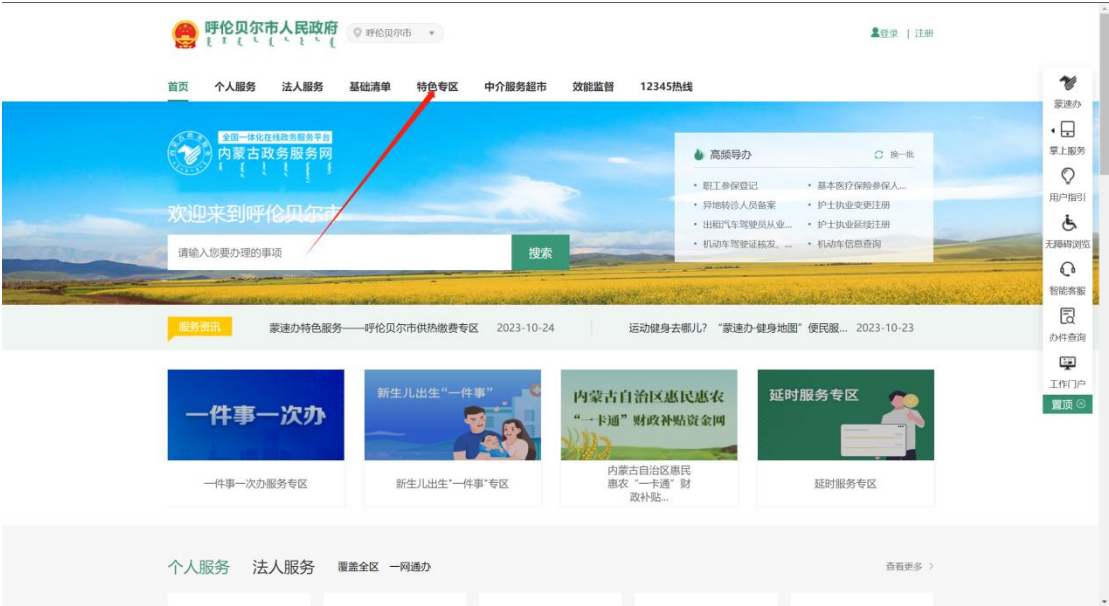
呼伦贝尔市人民政府

呼伦贝尔市

登录 | 注册

首页 个人服务 法人服务 基础清单 特色专区 中介服务超市 效能监督 12345热线

蒙速办
掌上服务
用户指引
无障碍浏览
智能客服
办件查询
工作门户
置顶

全国一体化在线政务服务平台
内蒙古政务服务网

欢迎来到呼伦贝尔市

请输入您要办理的事项 搜索

高频导办 换一批

• 职工参保登记
• 基本医疗保险参保人...
• 异地转诊人员备案
• 护士执业变更注册
• 出租汽车驾驶员从业...
• 护士执业延续注册
• 机动车驾驶证核发、...
• 机动车信息查询

服务资讯 蒙速办特色服务——呼伦贝尔市供热缴费专区 2023-10-24 运动健身去哪儿？"蒙速办-健身地图"便民服... 2023-10-23

一件事一次办
一件事一次办服务专区

新生儿出生"一件事"
新生儿出生"一件事"专区

内蒙古自治区惠民惠农
"一卡通"财政补贴资金网
内蒙古自治区惠民惠农"一卡通"财政补贴...

延时服务专区
延时服务专区

个人服务 法人服务 覆盖全区 一网通办 查看更多